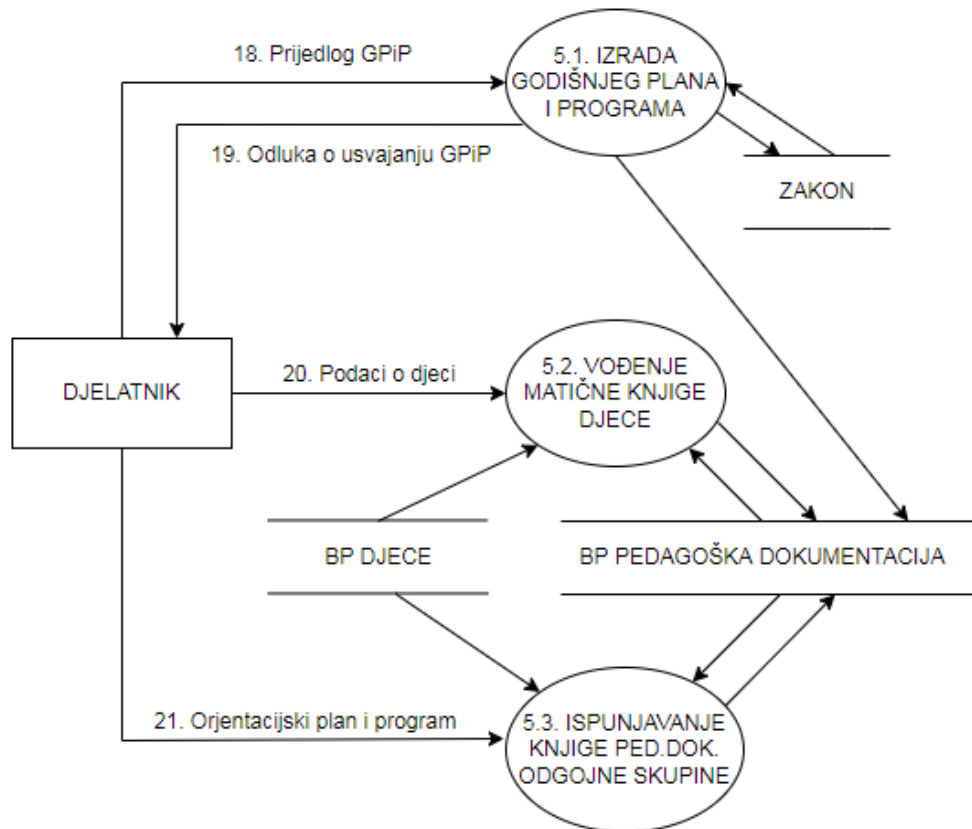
18. Prijedlog GPiP

5.1. IZRADA GODIŠNJEG PLANA I PROGRAMA

19. Odluka o usvajanju GPiP

ZAKON

DJELATNIK

20. Podaci o djeci

5.2. VOĐENJE MATIČNE KNJIGE DJECE

BP DJECE

BP PEDAGOŠKA DOKUMENTACIJA

21. Orjentacijski plan i program

5.3. ISPUNJAVANJE KNJIGE PED.DOK. ODGOJNE SKUPINE